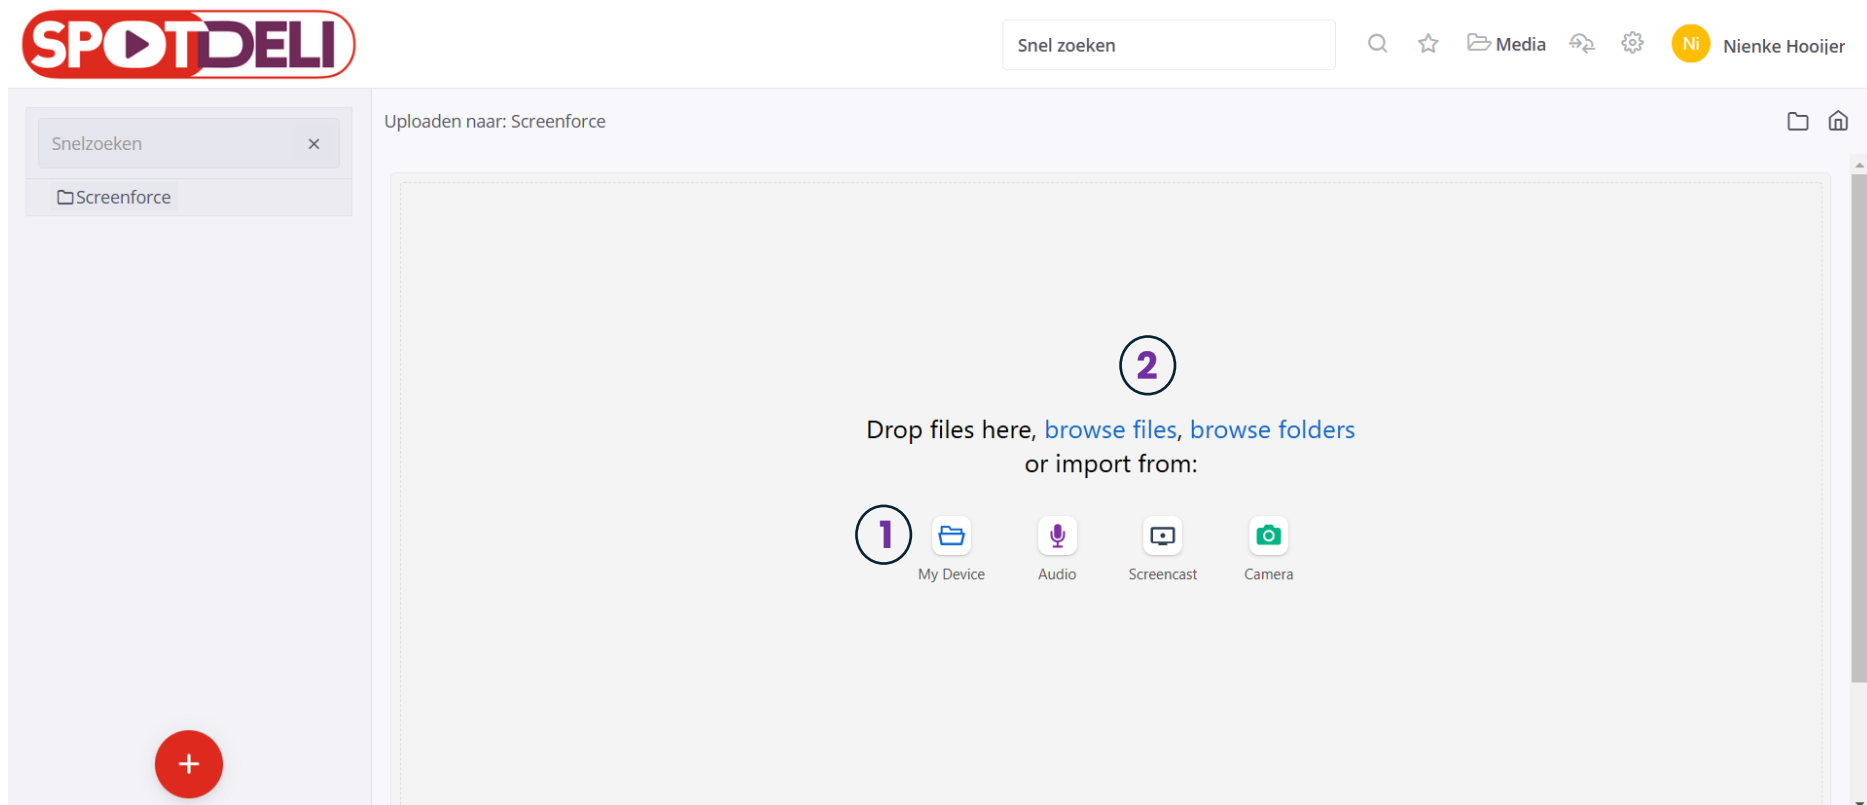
SPOTDELI

Snel zoeken

Media

Ni Nienke Hooijer

Snelzoeken ×

Screenforce

Uploaden naar: Screenforce

2

Drop files here, browse files, browse folders
or import from:

1

My Device

Audio

Screencast

Camera

+